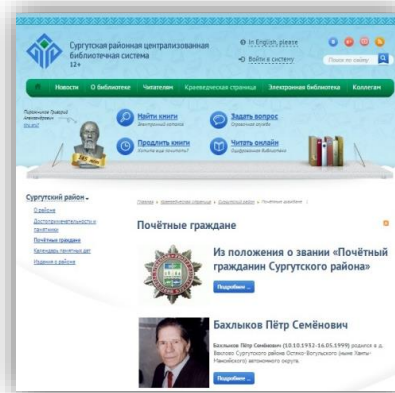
Сургутская районная централизованная библиотечная система
12+

In English, please
Войти в систему
Поиск по сайту

Новости | О библиотеке | Читателям | Краеведческая страница | Электронная библиотека | Коллегам

Пушкинский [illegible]
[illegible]

Найти книги
Электронный каталог

Задать вопрос
Справочная служба

Продлить книги
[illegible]

Читать онлайн
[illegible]

Сургутский район
О районе
Достопримечательности и памятники
Почётные граждане
Календарь памятных дат
Издания о районе

Главная » Краеведческая страница » Сургутский район » Почётные граждане

Почётные граждане

Из положения о звании «Почётный гражданин Сургутского района»
Подробнее ...

Бахлыков Пётр Семёнович

Бахлыков Пётр Семёнович (10.10.1932-16.05.1999) родился в д. Вачково Сургутского района Остяко-Вогульского (ныне Ханты-Мансийского) автономного округа.
Подробнее ...